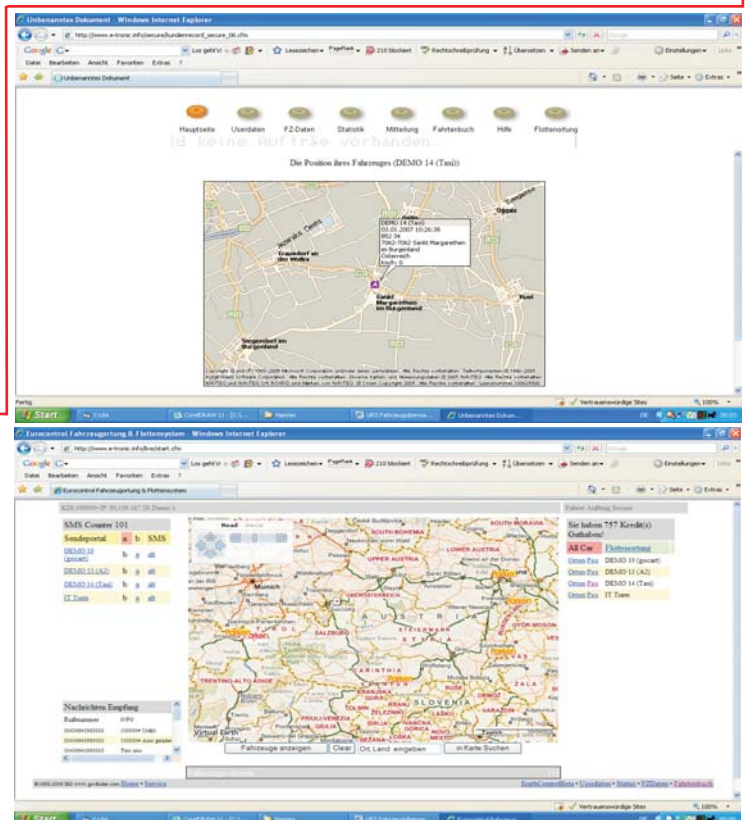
Unbenanntes Dokument - Windows Internet Explorer

http://www.e-tronic.info/secure/kundenrecord_secure_06.cfm

Google G- Los geht's! 210 blockiert Rechtschreibprüfung Übersetzen Senden an Einstellungen

Datei Bearbeiten Ansicht Favoriten Extras ?

Unbenanntes Dokument

Seite Extras

Hauptseite Userdaten FZ-Daten Statistik Mitteilung Fahrtenbuch Hilfe Flottenortung

d keine Aufträge vorhanden

Die Position ihres Fahrzeuges (DEMO 14 (Taxi))

DEMO 14 (Taxi)
03.01.2007 10:26:38
B52 34
7062-7062 Sankt Margarethen im Burgenland
Österreich
km/h: 0

Trausdorf an der Wulka

Sankt Margarethen im Burgenland

Siegendorf im Burgenland

Oggau

Rust

Fertig

Vertrauenswürdige Sites

100%

Start

Eurocontrol Fahrzeugortung & Flottensystem - Windows Internet Explorer

http://www.e-tronic.info/live/start.cfm

Google G- Los geht's! 210 blockiert Rechtschreibprüfung Übersetzen Senden an Einstellungen

Datei Bearbeiten Ansicht Favoriten Extras ?

Eurocontrol Fahrzeugortung & Flottensystem

SMS Counter 101

| Sendeportal | a | b | SMS |
|---|---|---|---|
| DEMO 10 (gocart) | b | g | alt |
| DEMO 13 (A2) | b | g | alt |
| DEMO 14 (Taxi) | b | g | alt |
| IT Team | b | g | alt |

Nachrichten Empfang

Road

SOUTH MORAVIA

LOWER AUSTRIA

UPPER AUSTRIA

SALZBURG

STEIERMARK

CARINTHIA

SLOVENIA

TRENTINO-ALTO ADIGE

FRIULI-VENEZIA GIULIA

Virtual Earth

Fahrzeuge anzeigen Clear Ort, Land eingeben in Karte Suchen

Sie haben 757 Kredit(s) Guthaben!

| All Car | Flottenabfrage |
|---|---|
| Orten Pos | DEMO 10 (gocart) |
| Orten Pos | DEMO 13 (A2) |
| Orten Pos | DEMO 14 (Taxi) |
| Orten Pos | IT Team |

Home • Service

EarthControlBeta • Userdaten • Status • FZDaten • Fahrtenbuch

Vertrauenswürdige Sites

100%

Start